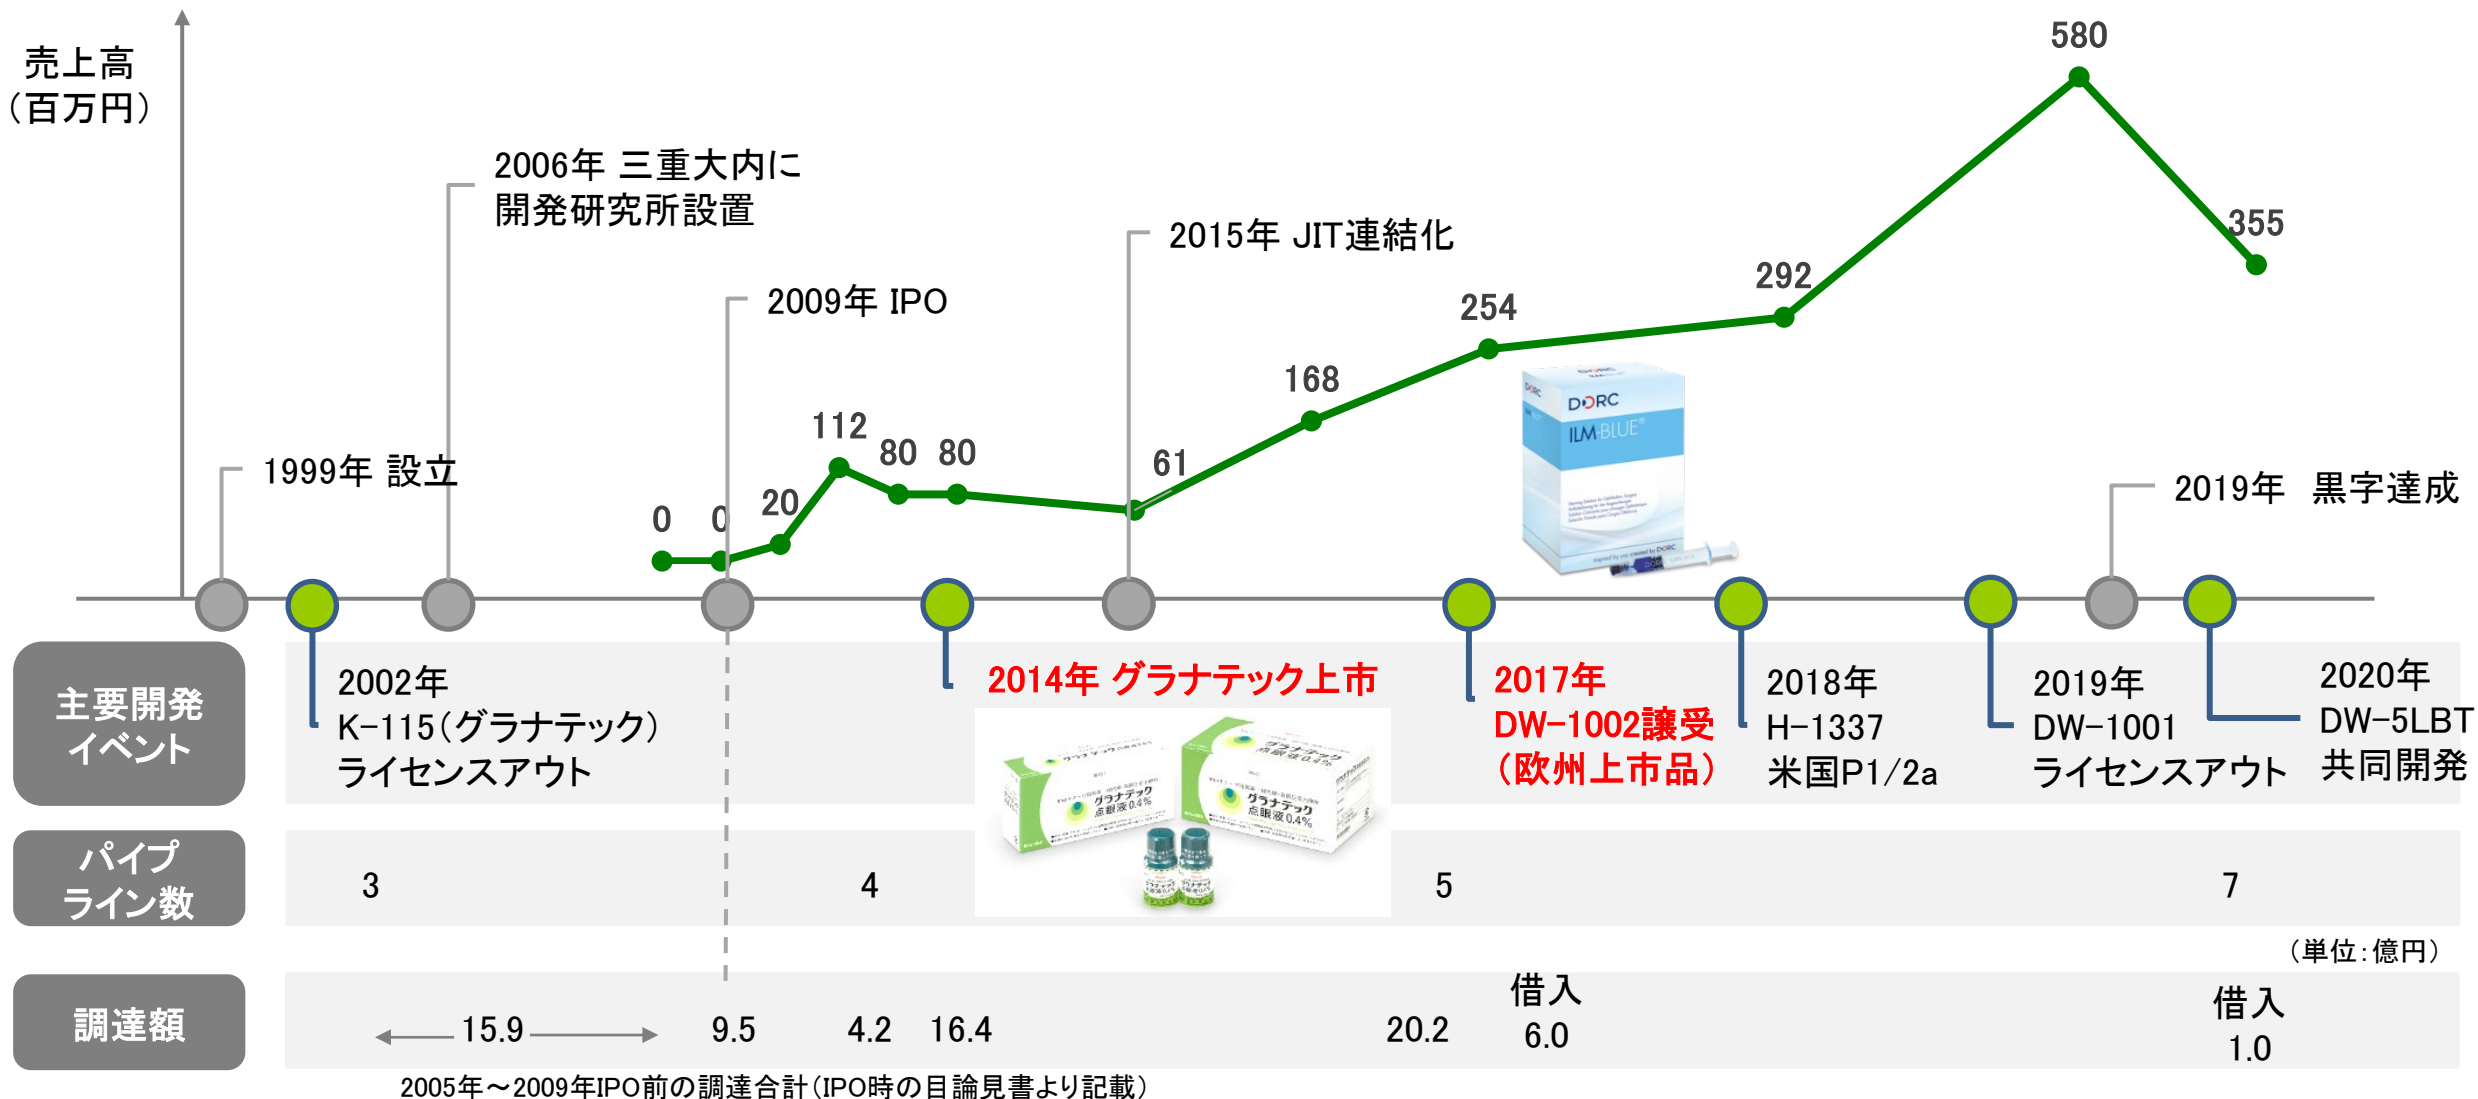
売上高
（百万円）

580
355
292
254
168
112
80 80
61
20
0 0

2006年 三重大内に開発研究所設置
2015年 JIT連結化
2009年 IPO
1999年 設立
2019年 黒字達成

DORC
ILM-BLUE

主要開発イベント

2002年
K-115（グラナテック）
ライセンスアウト

2014年 グラナテック上市

2017年
DW-1002譲受
（欧州上市品）

2018年
H-1337
米国P1/2a

2019年
DW-1001
ライセンスアウト

2020年
DW-5LBT
共同開発

グラナテック 点眼液0.4%

パイプライン数

3
4
5
7

（単位：億円）

調達額

15.9
9.5
4.2
16.4
20.2
借入
6.0
借入
1.0

2005年～2009年IPO前の調達合計（IPO時の目論見書より記載）